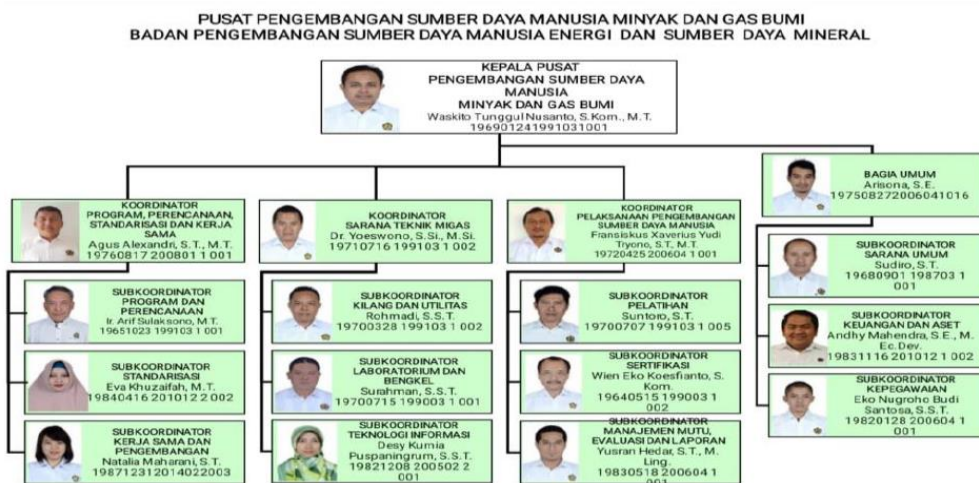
PUSAT PENGEMBANGAN SUMBER DAYA MANUSIA MINYAK DAN GAS BUMI
BADAN PENGEMBANGAN SUMBER DAYA MANUSIA ENERGI DAN SUMBER DAYA MINERAL

KEPALA PUSAT
PENGEMBANGAN SUMBER DAYA MANUSIA
MINYAK DAN GAS BUMI
Waskito Tunggul Nusanto, S.Kom., M.T.
196901241991031001

KOORDINATOR
PROGRAM, PERENCANAAN, STANDARISASI DAN KERJA SAMA
Agus Alexandri, S.T., M.T.
19760817 200801 1 001

SUBKOORDINATOR
PROGRAM DAN PERENCANAAN
Ir. Arif Sulaksono, M.T.
19651023 199103 1 001

SUBKOORDINATOR
STANDARISASI
Eva Khuzaifah, M.T.
19840416 201012 2 002

SUBKOORDINATOR
KERJA SAMA DAN PENGEMBANGAN
Natalia Maharani, S.T.
198712312014022003

KOORDINATOR
SARANA TEKNIK MIGAS
Dr. Yoeswono, S.Si., M.Si.
19710716 199103 1 002

SUBKOORDINATOR
KILANG DAN UTILITAS
Rohmadi, S.S.T.
19700328 199103 1 002

SUBKOORDINATOR
LABORATORIUM DAN BENGKEL
Surahman, S.S.T.
19700715 199003 1 001

SUBKOORDINATOR
TEKNOLOGI INFORMASI
Desy Kurnia Puspaningrum, S.S.T.
19821208 200502 2 001

KOORDINATOR
PELAKSANAAN PENGEMBANGAN SUMBER DAYA MANUSIA
Fransiskus Xaverius Yudi Tryono, S.T., M.T.
19720425 200604 1 001

SUBKOORDINATOR
PELATIHAN
Suntoro, S.T.
19700707 199103 1 005

SUBKOORDINATOR
SERTIFIKASI
Wien Eko Koesfianto, S. Kom.
19640515 199003 1 002

SUBKOORDINATOR
MANAJEMEN MUTU, EVALUASI DAN LAPORAN
Yusran Hedar, S.T., M. Ling.
19830518 200604 1 001

BAGIA UMUM
Arisona, S.E.
197508272006041016

SUBKOORDINATOR
SARANA UMUM
Sudiro, S.T.
19680901 198703 1 001

SUBKOORDINATOR
KEUANGAN DAN ASET
Andhy Mahendra, S.E., M. Ec.Dev.
19831116 201012 1 002

SUBKOORDINATOR
KEPEGAWAIAN
Eko Nugroho Budi Santosa, S.S.T.
19820128 200604 1 001